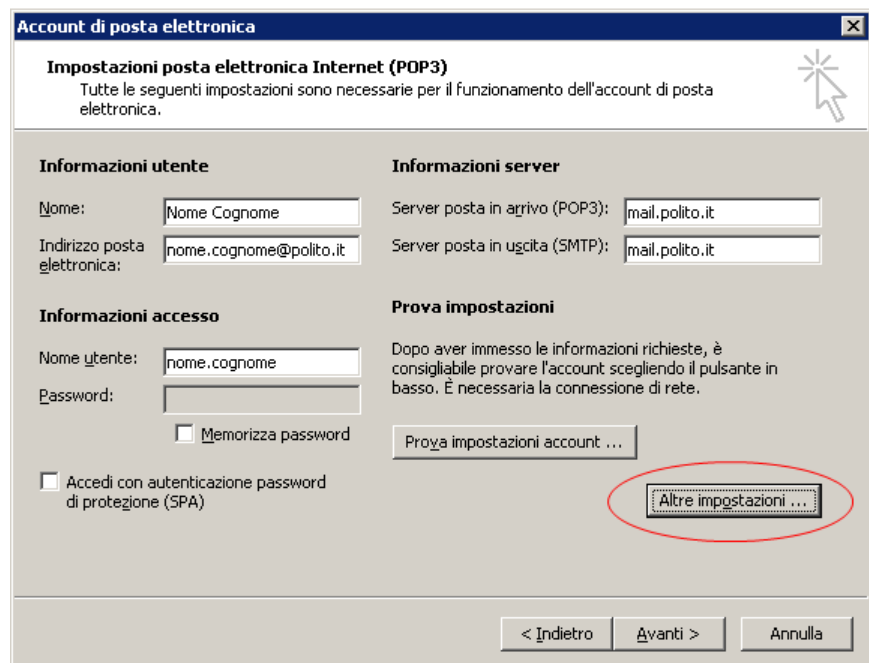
Account di posta elettronica

Impostazioni posta elettronica Internet (POP3)
Tutte le seguenti impostazioni sono necessarie per il funzionamento dell'account di posta elettronica.

Informazioni utente

Nome: Nome Cognome

Indirizzo posta elettronica: nome.cognome@polito.it

Informazioni accesso

Nome utente: nome.cognome

Password:

Memorizza password

Accedi con autenticazione password di protezione (SPA)

Informazioni server

Server posta in arrivo (POP3): mail.polito.it

Server posta in uscita (SMTP): mail.polito.it

Prova impostazioni

Dopo aver immesso le informazioni richieste, è consigliabile provare l'account scegliendo il pulsante in basso. È necessaria la connessione di rete.

Prova impostazioni account ...

Altre impostazioni ...

< Indietro

Avanti >

Annulla